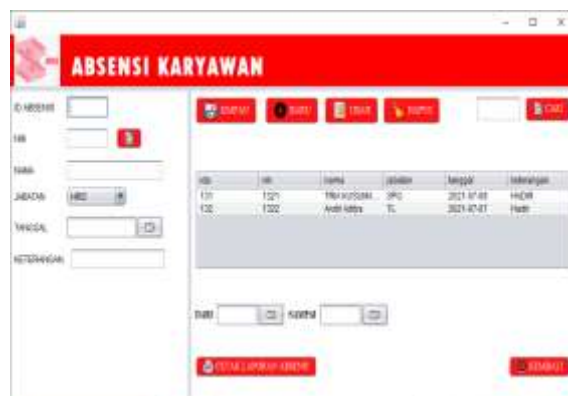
ABSENSI KARYAWAN

ID ABSENSI
NIK
NAMA
JABATAN HRD
TANGGAL
KETERANGAN

SIMPAN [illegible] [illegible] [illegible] CARI

| id | nik | nama | jabatan | tanggal | keterangan |
|---|---|---|---|---|---|
| 131 | 1321 | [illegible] | SPG | 2021-07-01 | HADIR |
| 132 | 1322 | Andi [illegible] | TL | 2021-07-01 | Hadir |

Dari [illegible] Sampai

CETAK LAPORAN ABSENSI

KEMBALI